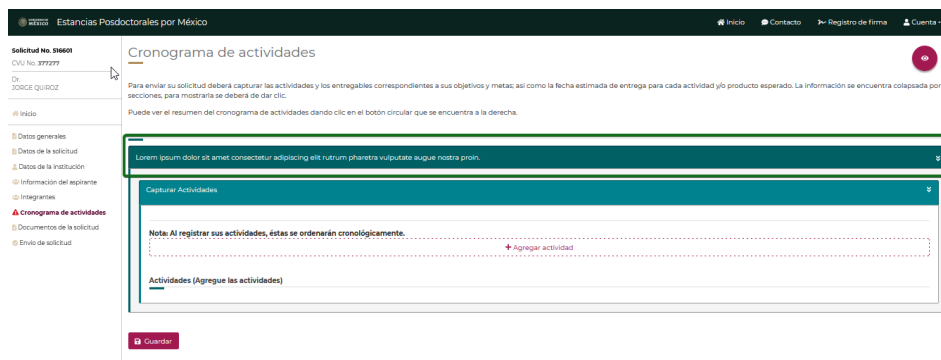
MÉXICO Estancias Posdoctorales por México

Inicio Contacto Registro de firma Cuenta

Solicitud No. 516601
CVU No. 377277

Dr.
JORGE QUIROZ

Inicio

Datos generales
Datos de la solicitud
Datos de la institución
Información del aspirante
Integrantes
Cronograma de actividades
Documentos de la solicitud
Envío de solicitud

Cronograma de actividades

Para enviar su solicitud deberá capturar las actividades y los entregables correspondientes a sus objetivos y metas; así como la fecha estimada de entrega para cada actividad y/o producto esperado. La información se encuentra colapsada por secciones, para mostrarla se deberá de dar clic.

Puede ver el resumen del cronograma de actividades dando clic en el botón circular que se encuentra a la derecha.

Lorem ipsum dolor sit amet consectetur adipiscing elit rutrum pharetra vulputate augue nostra proin.

Capturar Actividades

Nota: Al registrar sus actividades, éstas se ordenarán cronológicamente.

+ Agregar actividad

Actividades (Agregue las actividades)

Guardar